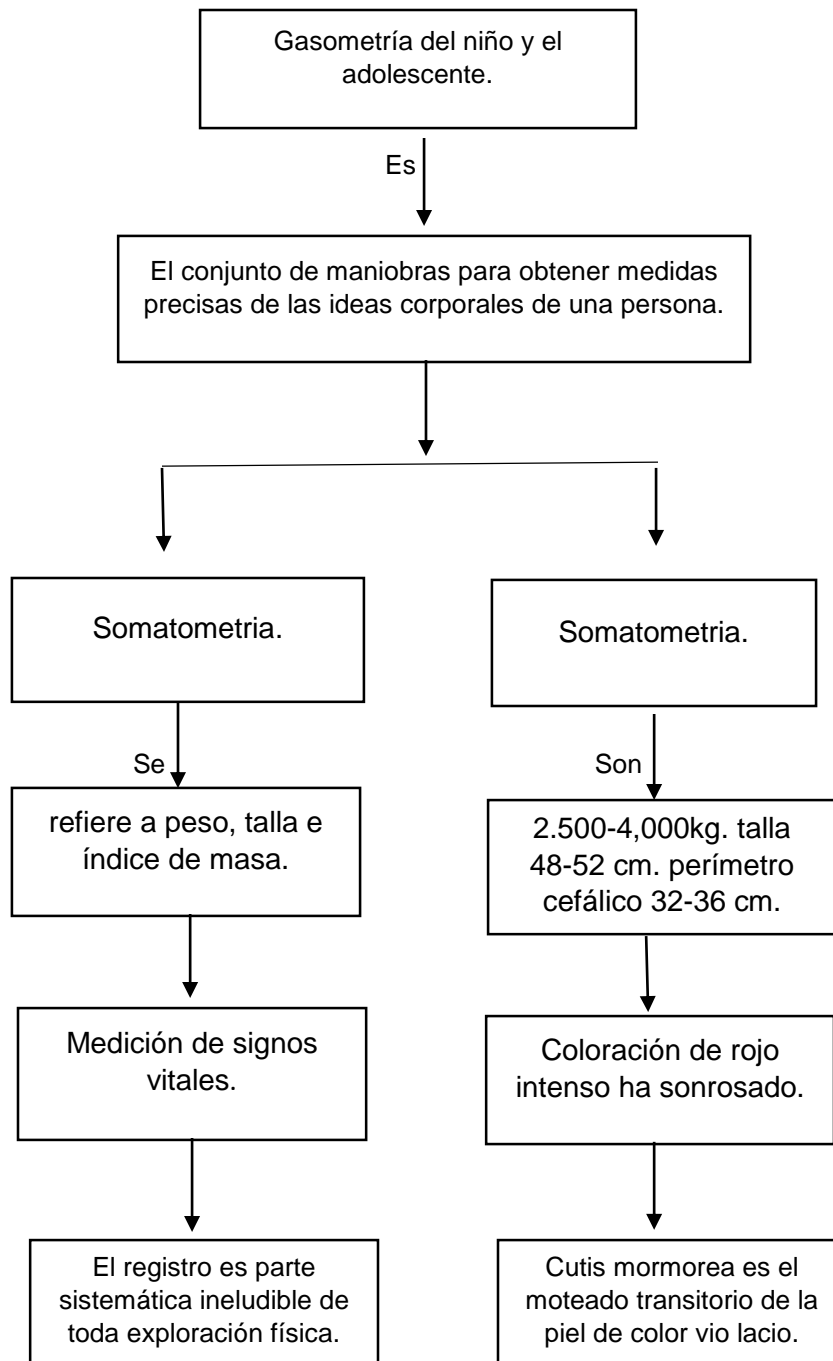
Gasometría del niño y el adolescente.

Es

El conjunto de maniobras para obtener medidas precisas de las ideas corporales de una persona.

Somatometria.

Se

refiere a peso, talla e índice de masa.

Medición de signos vitales.

El registro es parte sistemática ineludible de toda exploración física.

Somatometria.

Son

2.500-4,000kg. talla 48-52 cm. perímetro cefálico 32-36 cm.

Coloración de rojo intenso ha sonrosado.

Cutis mormorea es el moteado transitorio de la piel de color vio lacio.